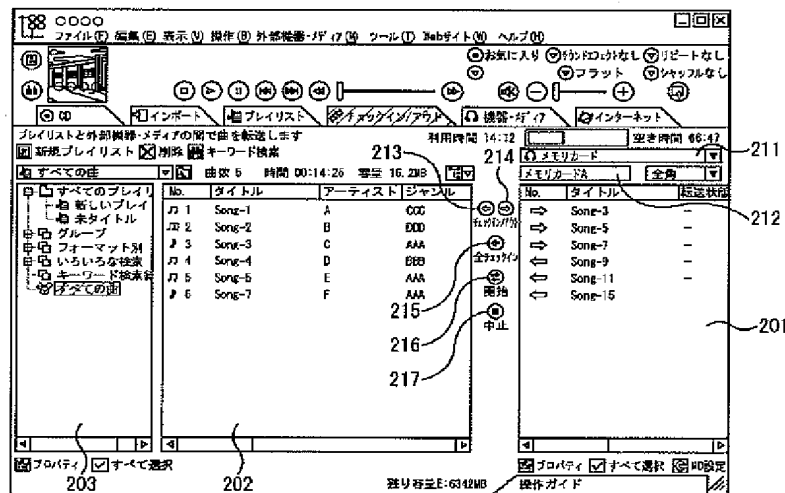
188 ○○○○
ファイル(F) 編集(E) 表示(V) 操作(B) 外部機器・メディア(M) ツール(T) Webサイト(W) ヘルプ(H)

お気に入り
サウンドエフェクトなし
リピートなし
フラット
シャッフルなし

CD
インポート
プレイリスト
チェックイン/アウト
機器・メディア
インターネット

プレイリストと外部機器・メディアの間で曲を転送します
新規プレイリスト
削除
キーワード検索
利用時間 14:32
空き時間 66:47

すべての曲
曲数 6
時間 00:14:26
容量 16.2MB

すべてのプレイリ
新しいプレイ
未タイトル
グループ
フォーマット別
いろいろな検索
キーワード検索結
すべての曲

| No. | タイトル | アーティスト | ジャンル |
|---|---|---|---|
| 1 | Song-1 | A | CCC |
| 2 | Song-2 | B | DDD |
| 3 | Song-3 | C | AAA |
| 4 | Song-4 | D | BBB |
| 5 | Song-5 | E | AAA |
| 6 | Song-7 | F | AAA |

213
214
211
212
チェックイン/アウト
全チェックイン
開始
中止
215
216
217
201

メモリカード
メモリカードA
全角

| No. | タイトル | 転送状態 |
|---|---|---|
| ⇨ | Song-3 | – |
| ⇨ | Song-5 | – |
| ⇨ | Song-7 | – |
| ⇦ | Song-9 | – |
| ⇦ | Song-11 | – |
| ⇦ | Song-15 | |

プロパティ
すべて選択
203
202
残り容量:6342MB
プロパティ
すべて選択
MD設定
操作ガイド